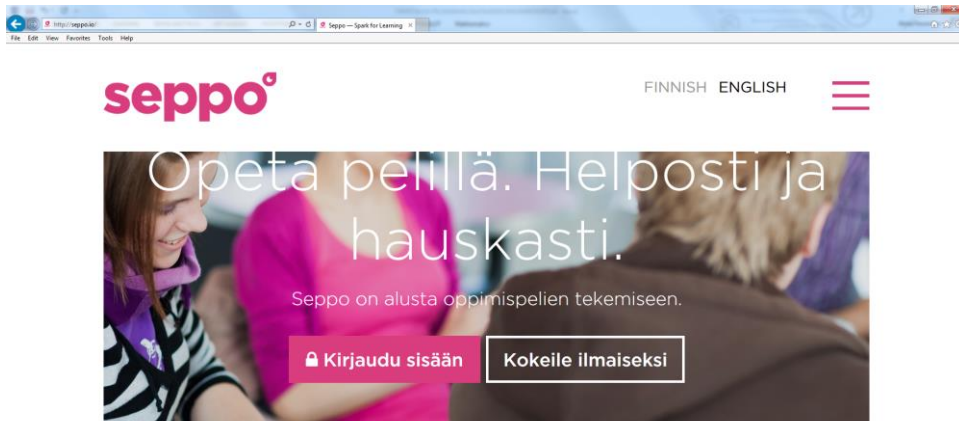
http://seppo.io/

Seppo — Spark for Learning

File Edit View Favorites Tools Help

seppo

FINNISH ENGLISH

Opeta pelillä. Helposti ja hauskasti.

Seppo on alusta oppimispelien tekemiseen.

Kirjaudu sisään

Kokeile ilmaiseksi